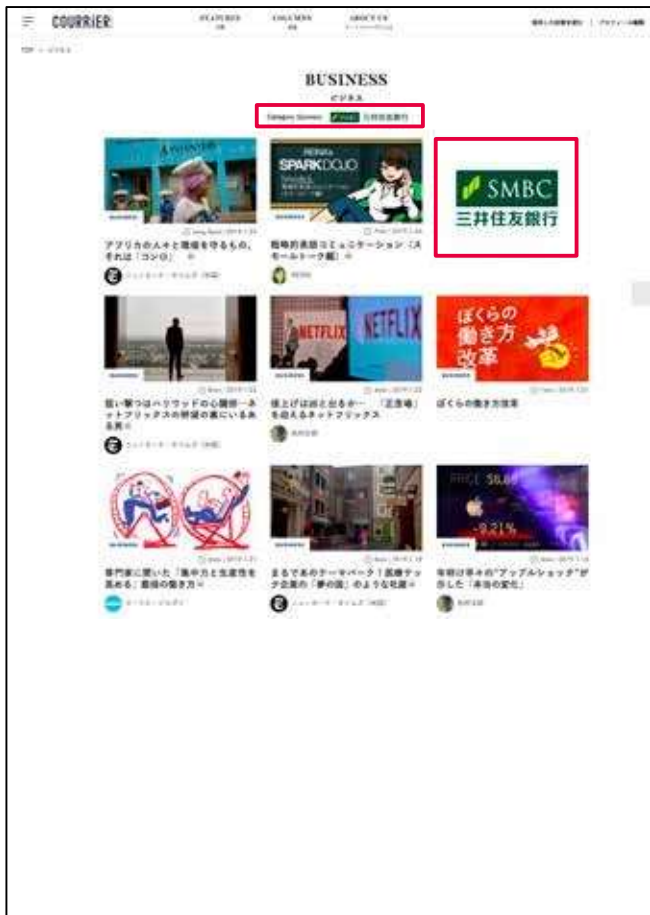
COURRIER

FEATURES

COLUMNS

ABOUT US

TOP > ビジネス

BUSINESS

ビジネス

Category Sponsor SMBC 三井住友銀行

SPARK DOJO

SMBC
三井住友銀行

アフリカの人々と環境を守るもの、それは「コンロ」

戦略的英語コミュニケーション〈スモールトーク編〉

NETFLIX

ぼくらの働き方改革

狙い撃つはハリウッドの心臓部―ネットフリックスの明確の裏にいるある男

値上げは凶と出るか―「正念場」を迎えるネットフリックス

ぼくらの働き方改革

PRICE $8.6

-9.21%

専門家に聞いた「集中力と生産性を高める」最強の働き方

まるでおのテーマパーク！高級テック企業の「夢の国」のような社屋

今回は予想の"アップルショック"が示した「本当の変化」